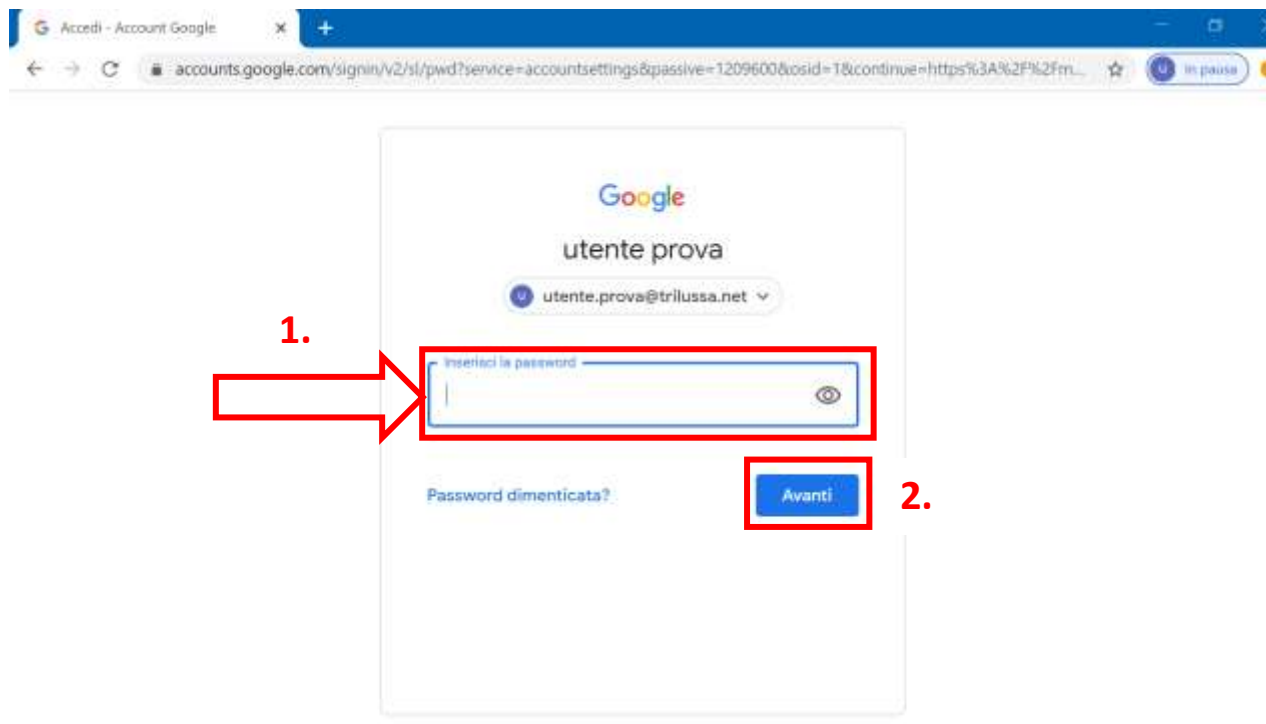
Accedi - Account Google

accounts.google.com/signin/v2/sl/pwd?service=accountsettings&passive=1209600&osid=1&continue=https%3A%2F%2Fm...

U In pausa

Google

utente prova

U utente.prova@trilussa.net

1.

Inserisci la password

Password dimenticata?

Avanti

2.